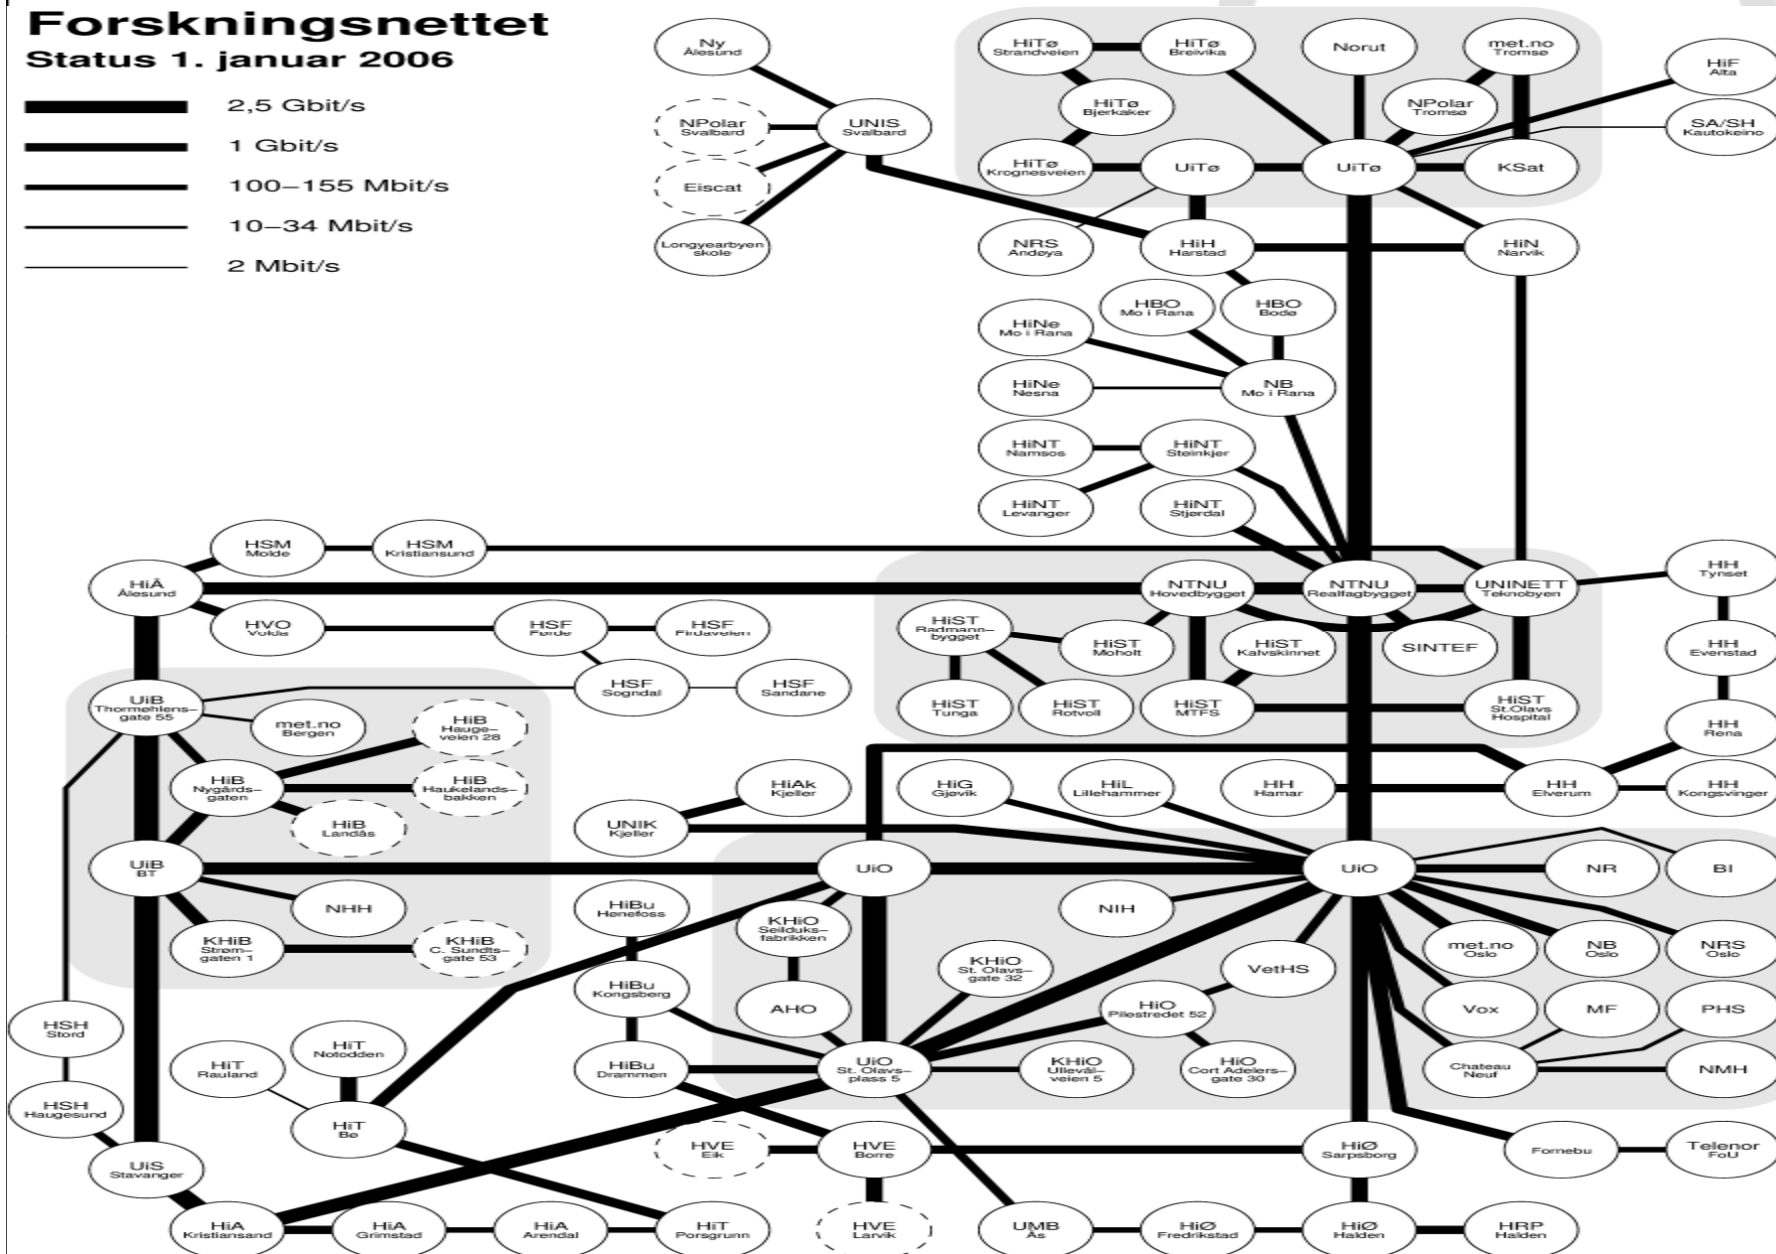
Forskningsnettet
Status 1. januar 2006

2,5 Gbit/s
1 Gbit/s
100–155 Mbit/s
10–34 Mbit/s
2 Mbit/s

Ny Ålesund
NPolar Svalbard
UNIS Svalbard
Eiscat
Longyearbyen skole

HiTø Strandveien
HiTø Breivika
Norut
met.no Tromsø
HiF Alta
HiTø Bjerkaker
NPolar Tromsø
SA/SH Kautokeino
HiTø Krognesveien
UiTø
UiTø
KSat
NRS Andøya
HiH Harstad
HiN Narvik
HBO Mo i Rana
HBO Bodø
HiNe Mo i Rana
HiNe Nesna
NB Mo i Rana
HiNT Namsos
HiNT Steinkjer
HiNT Levanger
HiNT Stjørdal

HSM Molde
HSM Kristiansund
HiÅ Ålesund
NTNU Hovedbygget
NTNU Realfagbygget
UNINETT Teknobyen
HH Tynset
HVO Volda
HSF Førde
HSF Fjordaveien
HiST Rødmannbygget
HiST Moholt
HiST Kalvskinnet
SINTEF
HH Evenstad
HSF Sogndal
HSF Sandane
UiB Thormøhlensgate 55
met.no Bergen
HiB Haugeveien 28
HiST Tunga
HiST Rotvoll
HiST MTFS
HiST St.Olavs Hospital
HH Rena
HiB Nygårdsgaten
HiB Haukelandsbakken
HiB Landås
HiAk Kjeller
HiG Gjøvik
HiL Lillehammer
HH Hamar
HH Elverum
HH Kongsvinger
UNIK Kjeller
UiB BT
UiO
UiO
NR
BI
NHH
HiBu Hønefoss
NIH
KHiO Seilduksfabrikken
KHiB Strømgaten 1
KHiB C. Sundtsgate 53
met.no Oslo
NB Oslo
NRS Oslo
KHiO St. Olavsgate 32
VetHS
HiBu Kongsberg
AHO
HiO Pilestredet 52
Vox
MF
PHS
HSH Stord
HiT Notodden
HiBu Drammen
HiT Rauland
UiO St. Olavsplass 5
KHiO Ullevålveien 5
HiO Cort Adelersgate 30
Chateau Neuf
NMH
HSH Haugesund
HiT Bø
HVE Eik
HVE Borre
HiØ Sarpsborg
Fornebu
Telenor FoU
UiS Stavanger
HiA Kristiansand
HiA Grimstad
HiA Arendal
HiT Porsgrunn
HVE Larvik
UMB Ås
HiØ Fredrikstad
HiØ Halden
HRP Halden